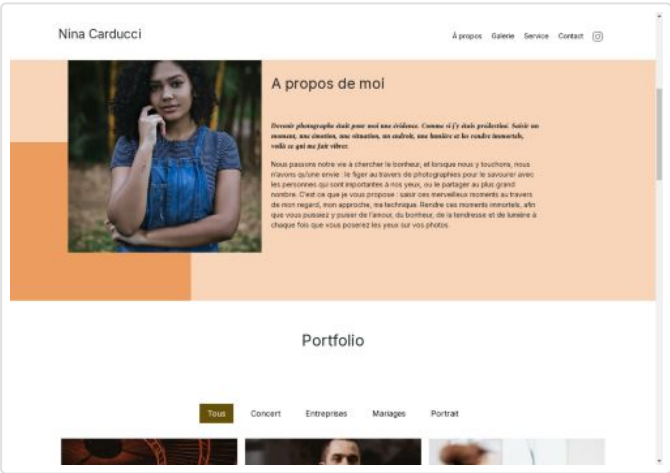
Nina Carducci

À propos Galerie Service Contact

A propos de moi

Devenir photographe était pour moi une évidence. Comme si j'y étais prédestiné. Saisir un moment, une émotion, une situation, un endroit, une lumière et les rendre immortels, voilà ce qui me fait vibrer.

Nous passons notre vie à chercher le bonheur, et lorsque nous y touchons, nous n'avons qu'une envie : le figer au travers de photographies pour le savourer avec les personnes qui sont importantes à nos yeux, ou le partager au plus grand nombre. C'est ce que je vous propose : saisir ces merveilleux moments au travers de mon regard, mon approche, ma technique. Rendre ces moments immortels, afin que vous puissiez y puiser de l'amour, du bonheur, de la tendresse et de lumière à chaque fois que vous poserez les yeux sur vos photos.

Portfolio

Tous Concert Entreprises Mariages Portrait